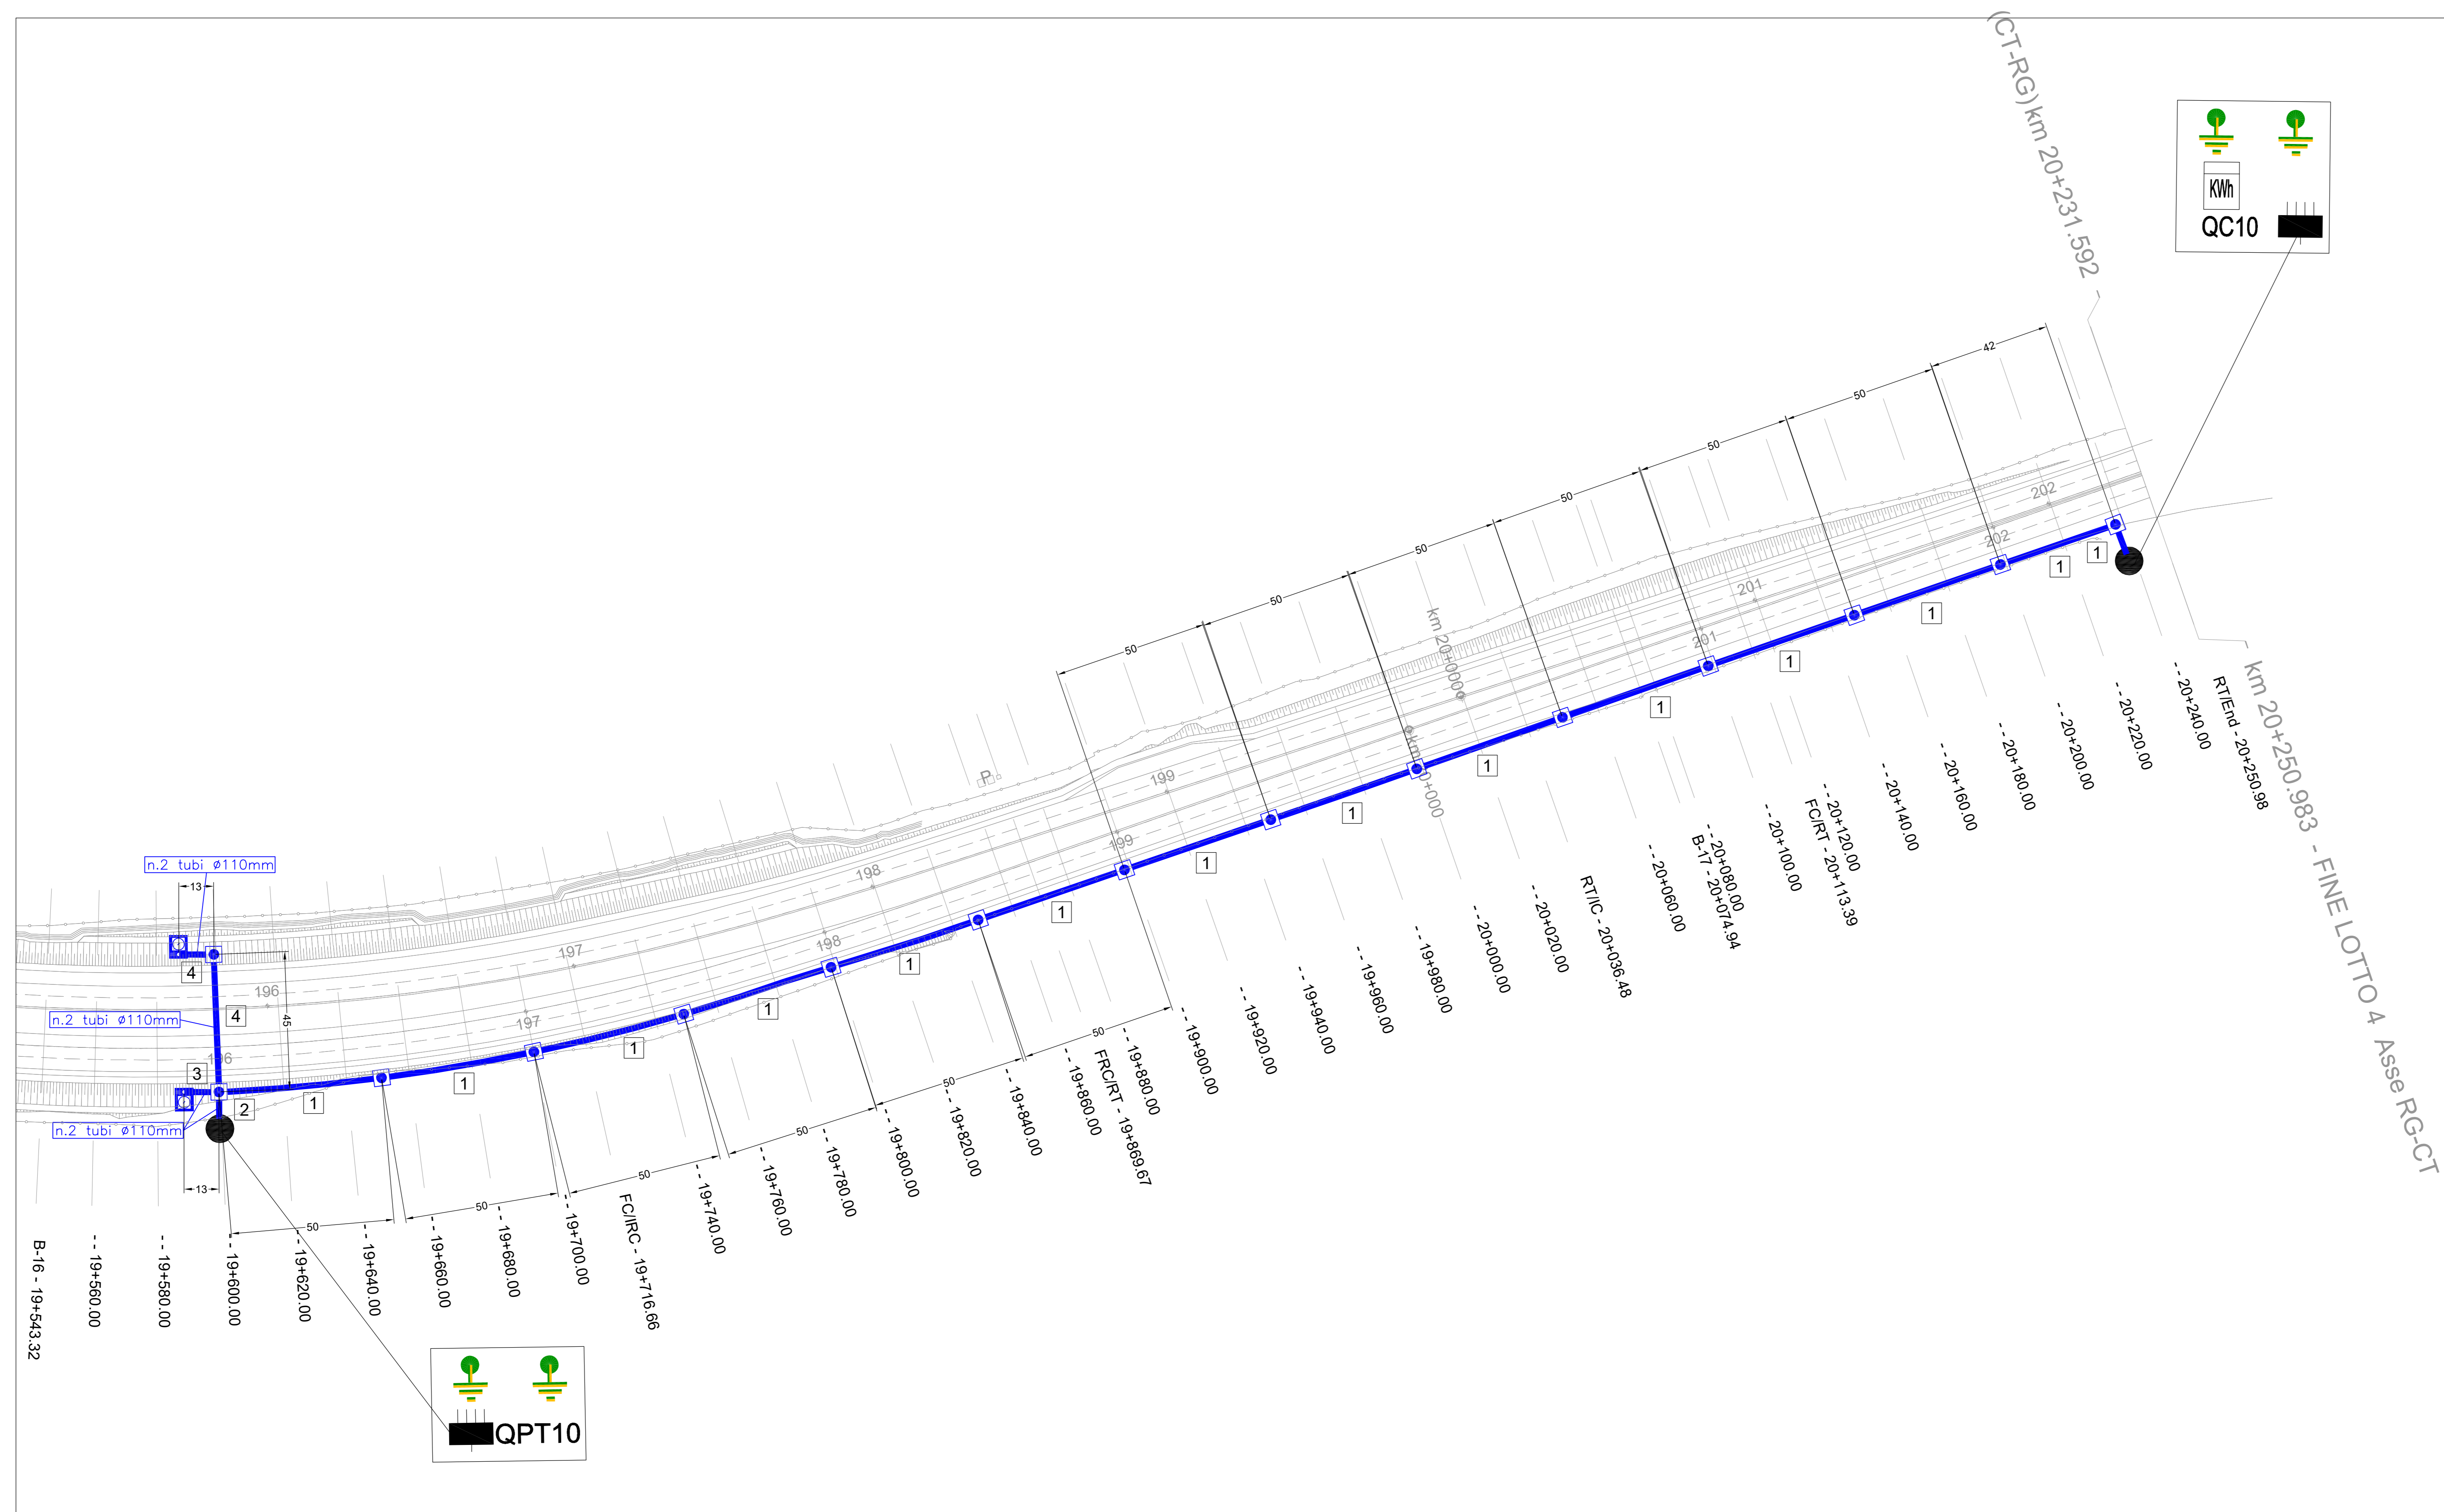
(CT-RG)km 20+231.592

KWh
QC10

42
50
50
50
50
50
50

202
202
201
201
km 20+000
199
199
198
198
197
197
196
196

P

n.2 tubi ø110mm
13
4
4
45
n.2 tubi ø110mm
3
2
n.2 tubi ø110mm
13
1
1
1
1
1
1
1
1
1
1
1
1
1
1
1
1

50
50
50
50
50
50
50
50

km 20+250.983 - FINE LOTTO 4 Asse RG-CT

RT/End - 20+250.98
20+240.00
20+220.00
20+200.00
20+180.00
20+160.00
20+140.00
20+120.00
FC/RT - 20+113.39
20+100.00
20+080.00
B-17 - 20+074.94
20+060.00
RT/IC - 20+036.48
20+020.00
20+000.00
19+980.00
19+960.00
19+940.00
19+920.00
19+900.00
19+880.00
FRC/RT - 19+869.67
19+860.00
19+840.00
19+820.00
19+800.00
19+780.00
19+760.00
19+740.00
FC/IRC - 19+716.66
19+700.00
19+680.00
19+660.00
19+640.00
19+620.00
19+600.00
19+580.00
19+560.00
B-16 - 19+543.32

QPT10